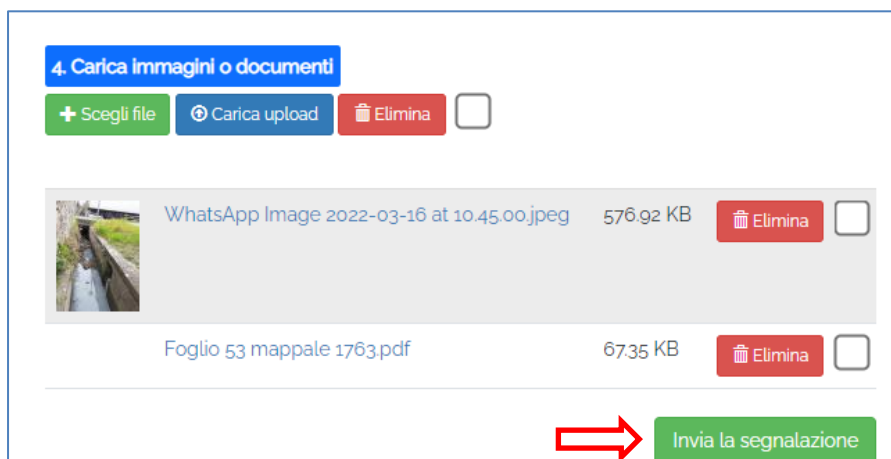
4. Carica immagini o documenti

Scegli file
Carica upload
Elimina

| | | | |
|---|---|---|---|
| WhatsApp Image 2022-03-16 at 10.45.00.jpeg | 576.92 KB | Elimina | |
| Foglio 53 mappale 1763.pdf | 67.35 KB | Elimina | |

Invia la segnalazione